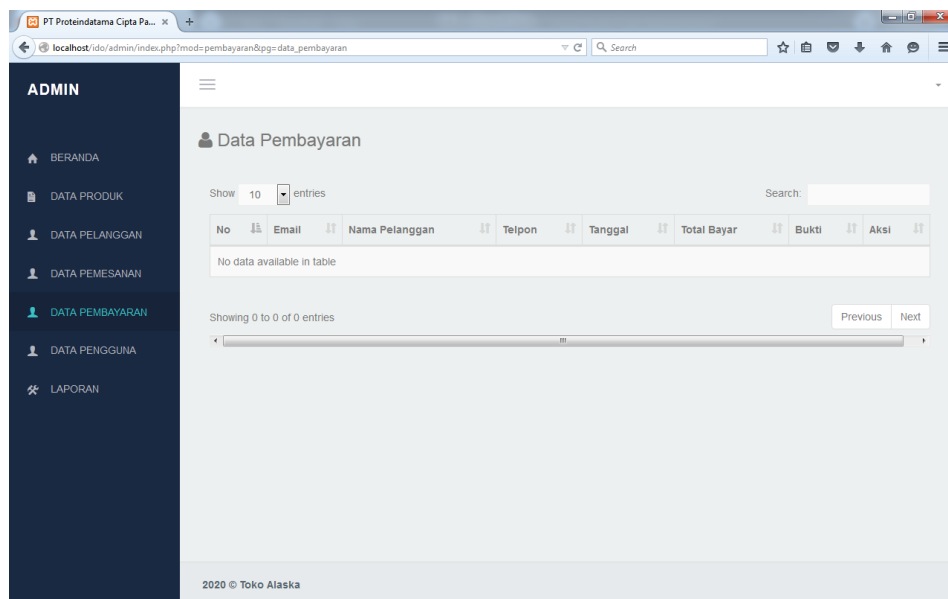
PT Proteindatama Cipta Pa... ×

localhost/ido/admin/index.php?mod=pembayaran&pg=data_pembayaran

Search

ADMIN

BERANDA

DATA PRODUK

DATA PELANGGAN

DATA PEMESANAN

DATA PEMBAYARAN

DATA PENGGUNA

LAPORAN

Data Pembayaran

Show 10 entries

Search:

| No | Email | Nama Pelanggan | Telpon | Tanggal | Total Bayar | Bukti | Aksi |
|---|---|---|---|---|---|---|---|
| No data available in table | | | | | | | |

Showing 0 to 0 of 0 entries

Previous Next

2020 © Toko Alaska